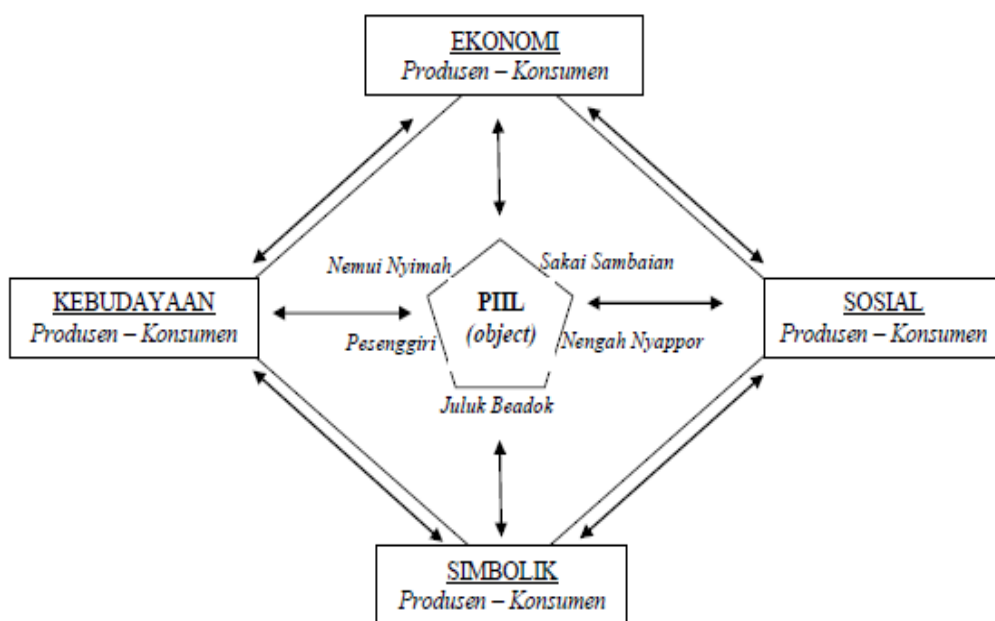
EKONOMI
Produsen – Konsumen

KEBUDAYAAN
Produsen – Konsumen

Nemui Nyimah

Sakai Sambaian

PIIL
(object)

Pesenggiri

Nengah Nyappor

Juluk Beadok

SOSIAL
Produsen – Konsumen

SIMBOLIK
Produsen – Konsumen